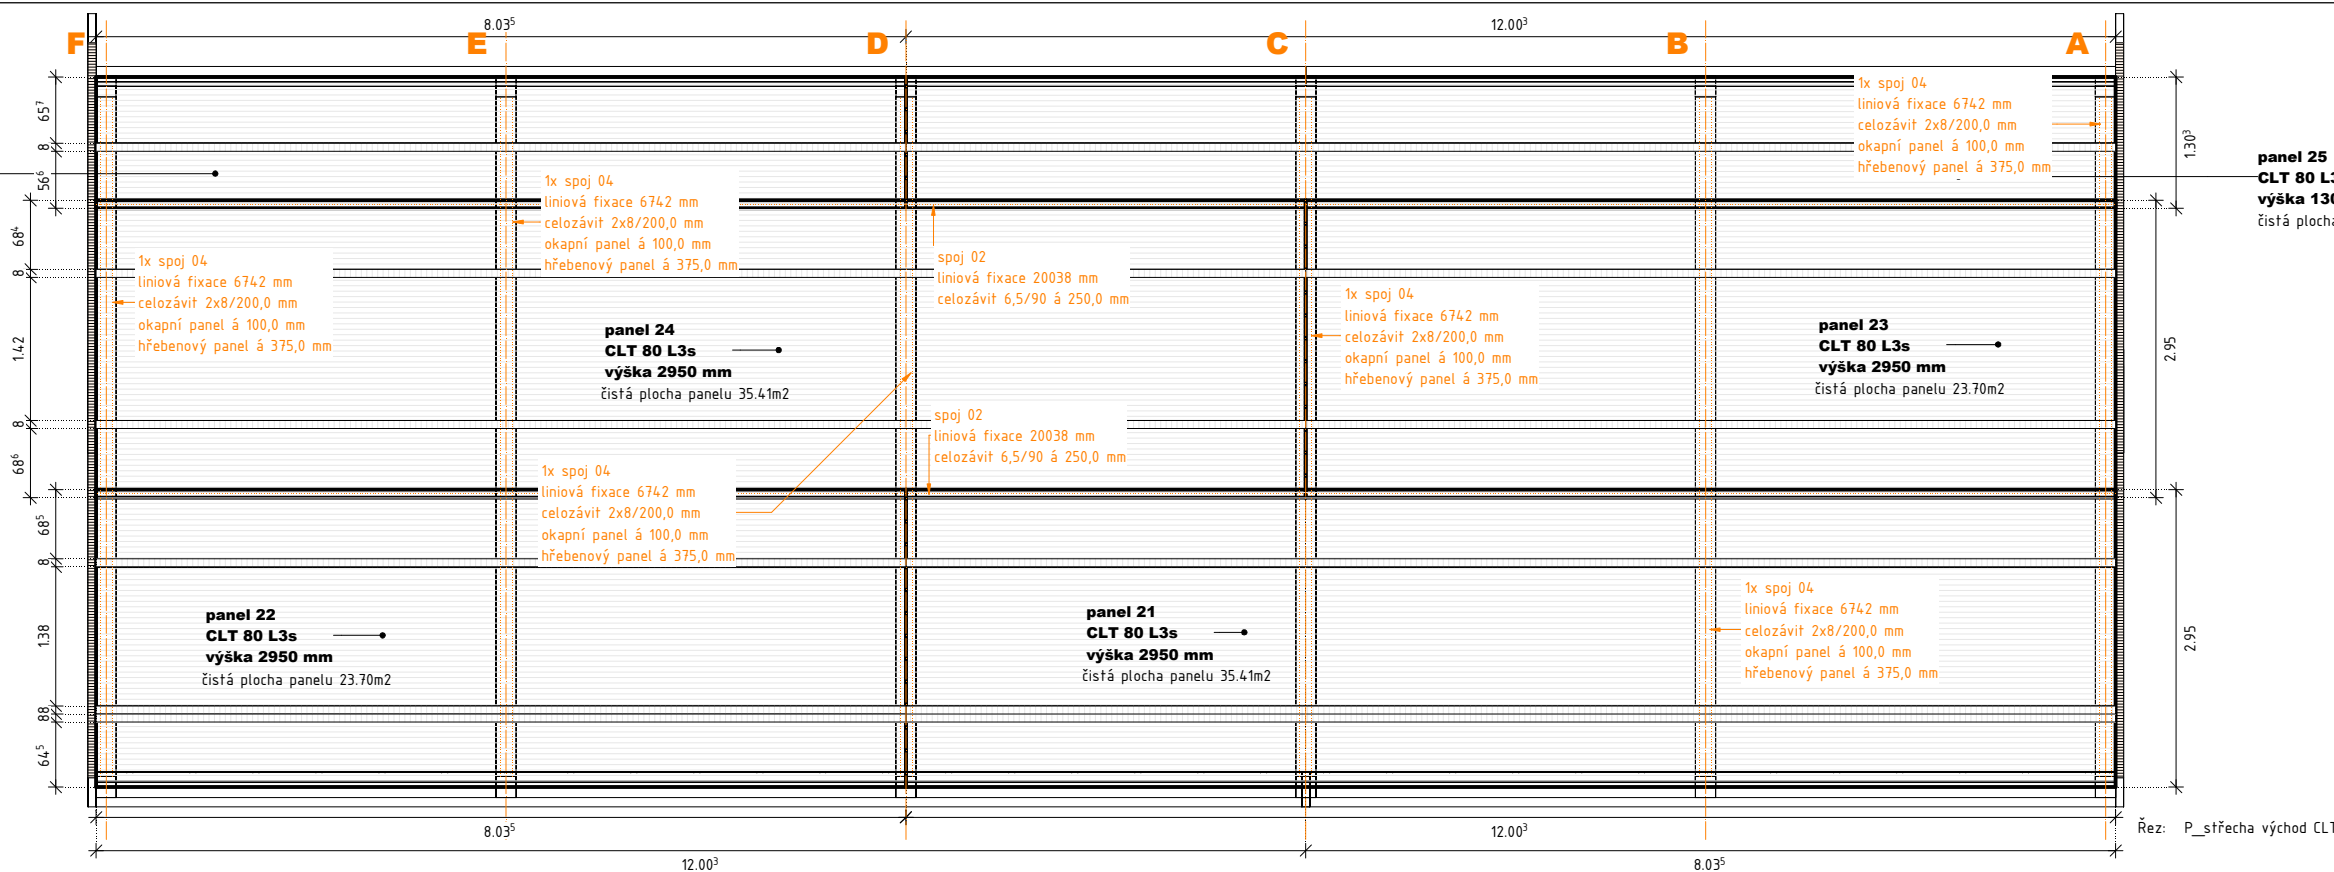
$8.03^5$ $12.00^3$

F E D C B A

$65^7$
8
$56^6$
$68^6$
8
1.42
8
$68^6$
$68^5$
8
1.38
8
8
$64^5$

$1.30^3$
2.95
2.95

1x spoj 04
liniová fixace 6742 mm
celozávit 2x8/200,0 mm
okapní panel á 100,0 mm
hřebenový panel á 375,0 mm

panel 25
CLT 80 L3
výška 130
čistá plocha

1x spoj 04
liniová fixace 6742 mm
celozávit 2x8/200,0 mm
okapní panel á 100,0 mm
hřebenový panel á 375,0 mm

1x spoj 04
liniová fixace 6742 mm
celozávit 2x8/200,0 mm
okapní panel á 100,0 mm
hřebenový panel á 375,0 mm

spoj 02
liniová fixace 20038 mm
celozávit 6,5/90 á 250,0 mm

1x spoj 04
liniová fixace 6742 mm
celozávit 2x8/200,0 mm
okapní panel á 100,0 mm
hřebenový panel á 375,0 mm

panel 24
CLT 80 L3s
výška 2950 mm
čistá plocha panelu 35.41m2

panel 23
CLT 80 L3s
výška 2950 mm
čistá plocha panelu 23.70m2

spoj 02
liniová fixace 20038 mm
celozávit 6,5/90 á 250,0 mm

1x spoj 04
liniová fixace 6742 mm
celozávit 2x8/200,0 mm
okapní panel á 100,0 mm
hřebenový panel á 375,0 mm

1x spoj 04
liniová fixace 6742 mm
celozávit 2x8/200,0 mm
okapní panel á 100,0 mm
hřebenový panel á 375,0 mm

panel 22
CLT 80 L3s
výška 2950 mm
čistá plocha panelu 23.70m2

panel 21
CLT 80 L3s
výška 2950 mm
čistá plocha panelu 35.41m2

$8.03^5$ $12.00^3$
$12.00^3$ $8.03^5$

Řez: P_střecha východ CLT